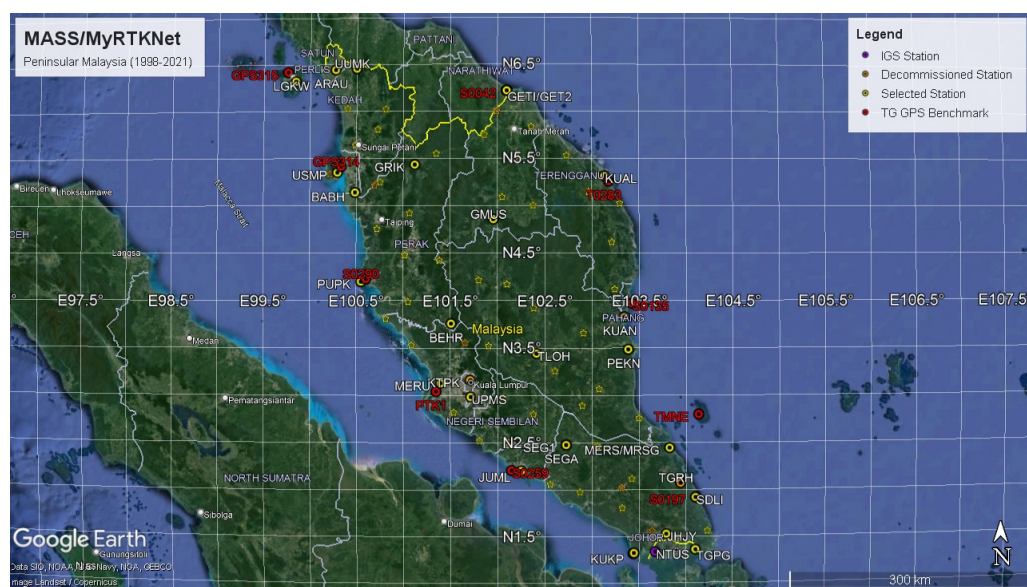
MASS/MyRTKNet
Peninsular Malaysia (1998-2021)

Legend
IGS Station
Decommissioned Station
Selected Station
TG GPS Benchmark

PATTANI
SATUN
PERLIS
UUMK
N6.5°
GPS318
LGKW
ARAU
KEDAH
NARATHIWAT
S0342
GETI/GET2
Tanah Merah
Sungai Petani
N5.5°
GPS314
USMP
GRIK
TERENGGANU
KUAL
T0253
Bireuen
Lhokseumawe
BABH
Taiping
GMUS
PERAK
Langsa
N4.5°
S0290
PUPK
E97.5°
E98.5°
E99.5°
E100.5°
E101.5°
E102.5°
E103.5°
E104.5°
E105.5°
E106.5°
E107.5
S0135
PAHANG
Malaysia
KUAN
Medan
BEHR
N3.5°
TLOH
PEKN
MERU
KTPK
Kuala Lumpur
Pematangsiantar
UPMS
PTR1
TMNE
NEGERI SEMBILAN
N2.5°
SEG1
SEGA
MERS/MRSG
JUML
S0259
TGRH
NORTH SUMATRA
S0197
SDLI
Dumai
Sibolga
N1.5°
JHJY
JOHOR
NTUS
TGPG
KUKP
Gunungsitoli
Google Earth
Data SIO, NOAA, U.S. Navy, NGA, GEBCO
Image Landsat / Copernicus
300 km
N